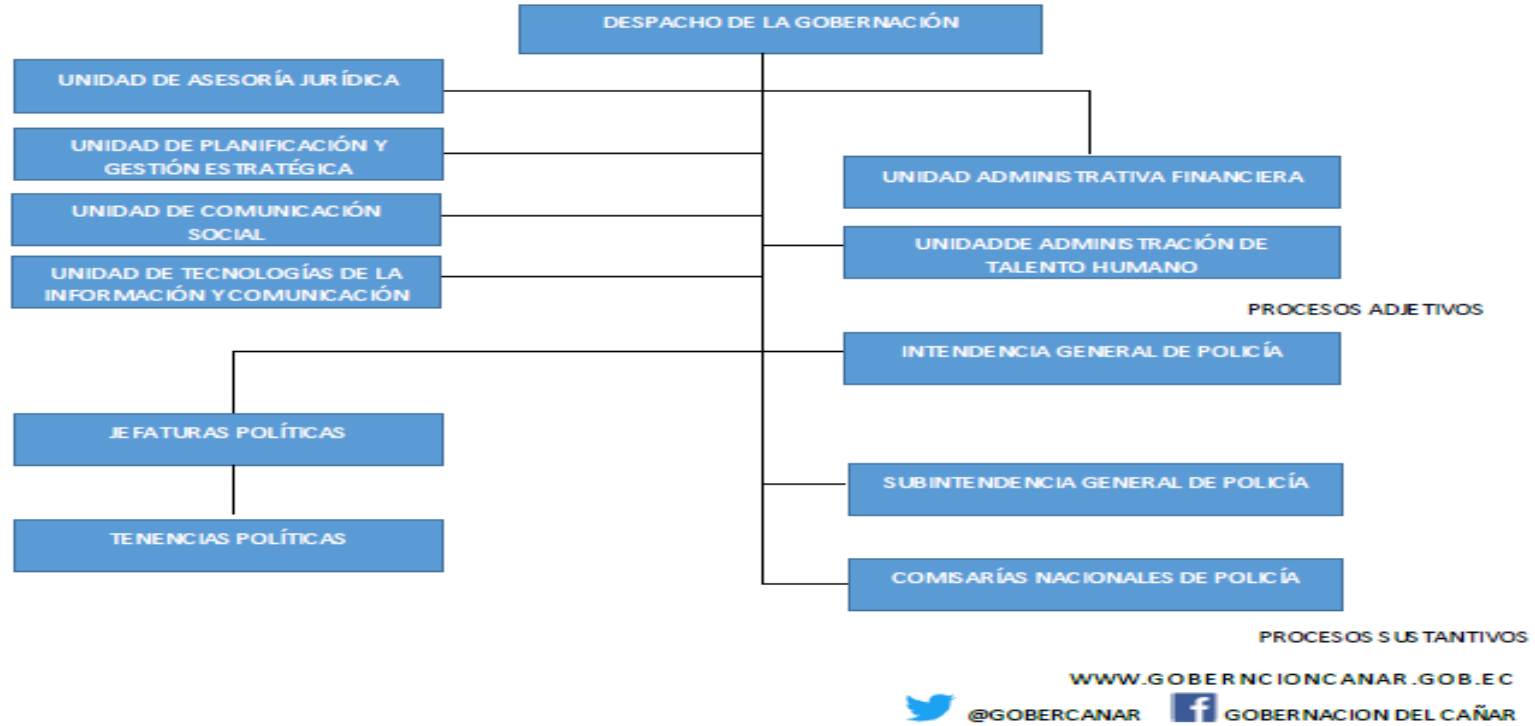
DESPACHO DE LA GOBERNACIÓN

UNIDAD DE ASESORÍA JURÍDICA

UNIDAD DE PLANIFICACIÓN Y GESTIÓN ESTRATÉGICA

UNIDAD DE COMUNICACIÓN SOCIAL

UNIDAD DE TECNOLOGÍAS DE LA INFORMACIÓN Y COMUNICACIÓN

UNIDAD ADMINISTRATIVA FINANCIERA

UNIDADDE ADMINISTRACIÓN DE TALENTO HUMANO

PROCESOS ADJETIVOS

INTENDENCIA GENERAL DE POLICÍA

JEFATURAS POLÍTICAS

TENENCIAS POLÍTICAS

SUBINTENDENCIA GENERAL DE POLICÍA

COMISARÍAS NACIONALES DE POLICÍA

PROCESOS SUSTANTIVOS

WWW.GOBERNCIONCANAR.GOB.EC

@GOBERCANAR

GOBERNACION DEL CAÑAR